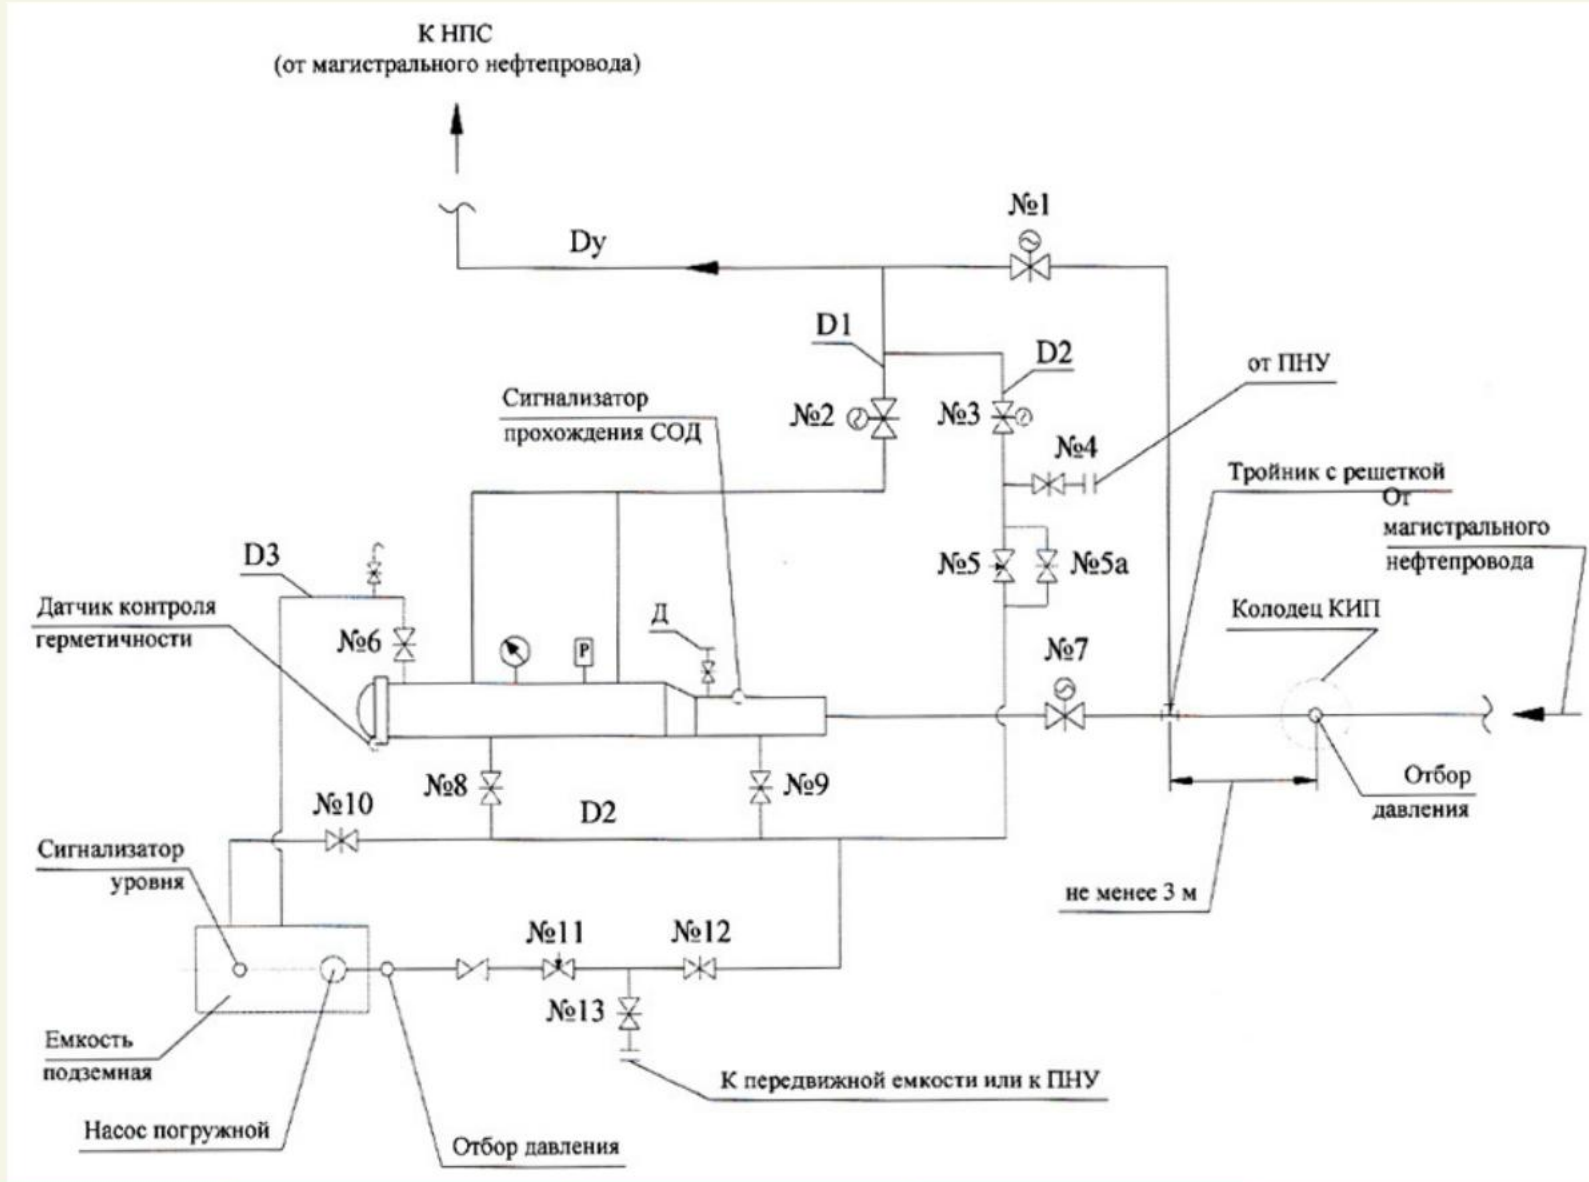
К НПС
(от магистрального нефтепровода)

№1

Dy

D1

D2

от ПНУ

Сигнализатор прохождения СОД

№2

№3

№4

Тройник с решеткой

От магистрального нефтепровода

D3

№5

№5а

Датчик контроля герметичности

№6

P

Д

Колодец КИП

№7

№8

№9

Отбор давления

№10

D2

Сигнализатор уровня

не менее 3 м

№11

№12

№13

Емкость подземная

К передвижной емкости или к ПНУ

Насос погружной

Отбор давления